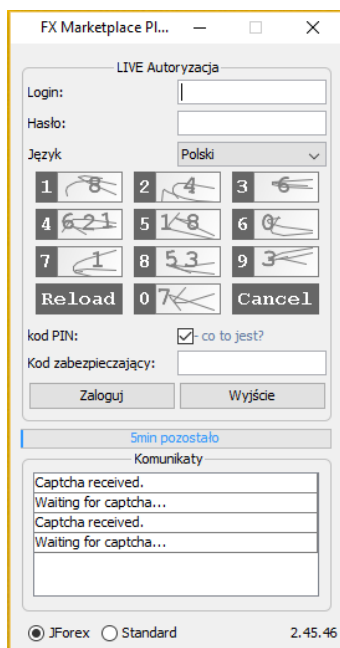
FX Marketplace Pl...

LIVE Autoryzacja

Login:

Hasło:

Język Polski

1 8
2 4
3 6
4 621
5 18
6 0
7 1
8 53
9 3
Reload
0 7
Cancel

kod PIN: - co to jest?

Kod zabezpieczający:

Zaloguj Wyjście

5min pozostało

Komunikaty

Captcha received.
Waiting for captcha...
Captcha received.
Waiting for captcha...

JForex Standard 2.45.46